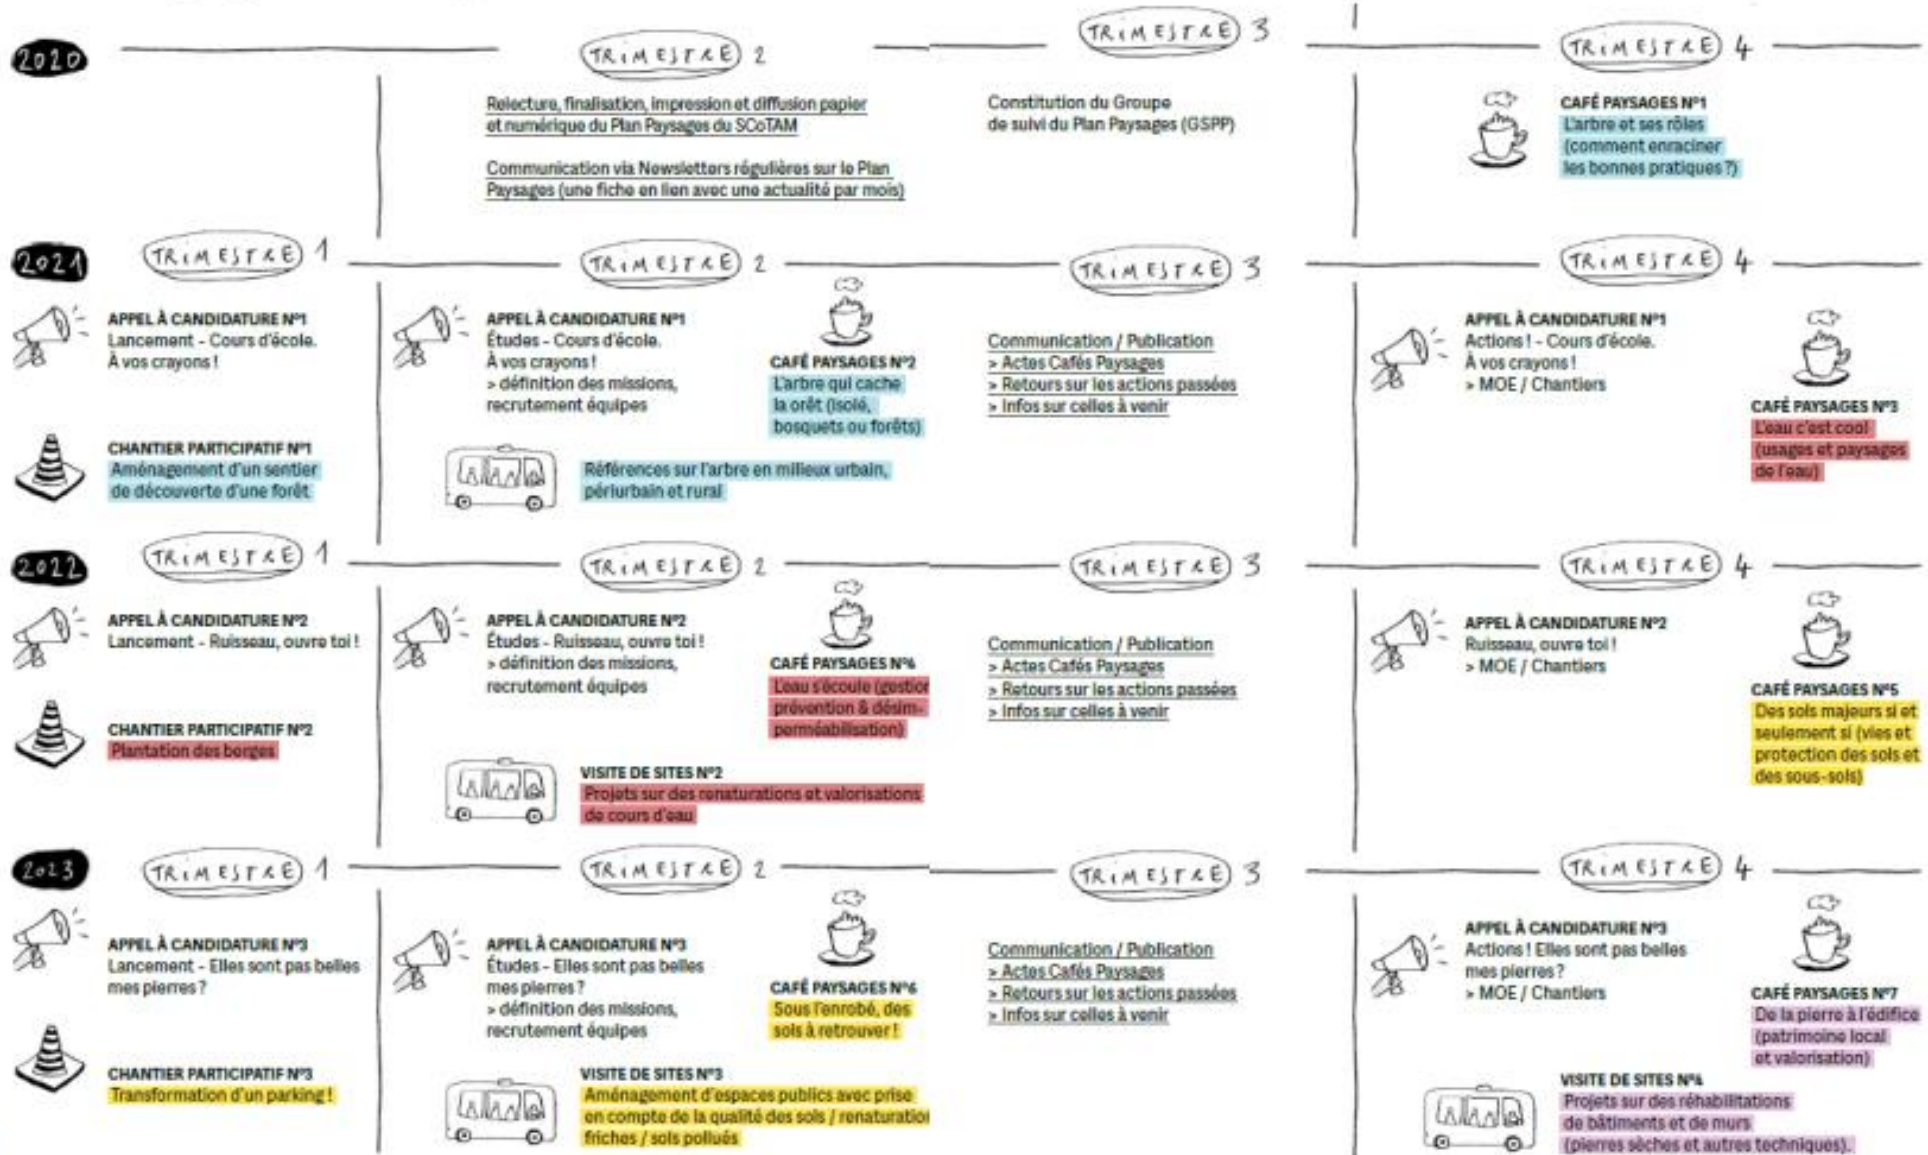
2020

TRIMESTRE 2

Relecture, finalisation, impression et diffusion papier et numérique du Plan Paysages du SCoTAM

Communication via Newsletters régulières sur le Plan Paysages (une fiche en lien avec une actualité par mois)

TRIMESTRE 3

Constitution du Groupe de suivi du Plan Paysages (GSPP)

TRIMESTRE 4

CAFÉ PAYSAGES N°1
L'arbre et ses rôles (comment enraciner les bonnes pratiques ?)

2021

TRIMESTRE 1

APPEL À CANDIDATURE N°1
Lancement - Cours d'école. À vos crayons !

CHANTIER PARTICIPATIF N°1
Aménagement d'un sentier de découverte d'une forêt

TRIMESTRE 2

APPEL À CANDIDATURE N°1
Études - Cours d'école. À vos crayons !
> définition des missions, recrutement équipes

CAFÉ PAYSAGES N°2
L'arbre qui cache la orêt (isolé, bosquets ou forêts)

Références sur l'arbre en milieux urbain, périurbain et rural

TRIMESTRE 3

Communication / Publication
> Actes Cafés Paysages
> Retours sur les actions passées
> Infos sur celles à venir

TRIMESTRE 4

APPEL À CANDIDATURE N°1
Actions ! - Cours d'école. À vos crayons !
> MOE / Chantiers

CAFÉ PAYSAGES N°3
L'eau c'est cool (usages et paysages de l'eau)

2022

TRIMESTRE 1

APPEL À CANDIDATURE N°2
Lancement - Ruisseau, ouvre toi !

CHANTIER PARTICIPATIF N°2
Plantation des berges

TRIMESTRE 2

APPEL À CANDIDATURE N°2
Études - Ruisseau, ouvre toi !
> définition des missions, recrutement équipes

CAFÉ PAYSAGES N°4
L'eau s'écoule (gestior prévention & désimperméabilisation)

VISITE DE SITES N°2
Projets sur des renaturations et valorisations de cours d'eau

TRIMESTRE 3

Communication / Publication
> Actes Cafés Paysages
> Retours sur les actions passées
> Infos sur celles à venir

TRIMESTRE 4

APPEL À CANDIDATURE N°2
Ruisseau, ouvre toi !
> MOE / Chantiers

CAFÉ PAYSAGES N°5
Des sols majeurs si et seulement si (vies et protection des sols et des sous-sols)

2023

TRIMESTRE 1

APPEL À CANDIDATURE N°3
Lancement - Elles sont pas belles mes pierres ?

CHANTIER PARTICIPATIF N°3
Transformation d'un parking !

TRIMESTRE 2

APPEL À CANDIDATURE N°3
Études - Elles sont pas belles mes pierres ?
> définition des missions, recrutement équipes

CAFÉ PAYSAGES N°6
Sous l'enrobé, des sols à retrouver !

VISITE DE SITES N°3
Aménagement d'espaces publics avec prise en compte de la qualité des sols / renaturatior friches / sols pollués

TRIMESTRE 3

Communication / Publication
> Actes Cafés Paysages
> Retours sur les actions passées
> Infos sur celles à venir

TRIMESTRE 4

APPEL À CANDIDATURE N°3
Actions ! Elles sont pas belles mes pierres ?
> MOE / Chantiers

CAFÉ PAYSAGES N°7
De la pierre à l'édifice (patrimoine local et valorisation)

VISITE DE SITES N°4
Projets sur des réhabilitations de bâtiments et de murs (pierres sèches et autres techniques).